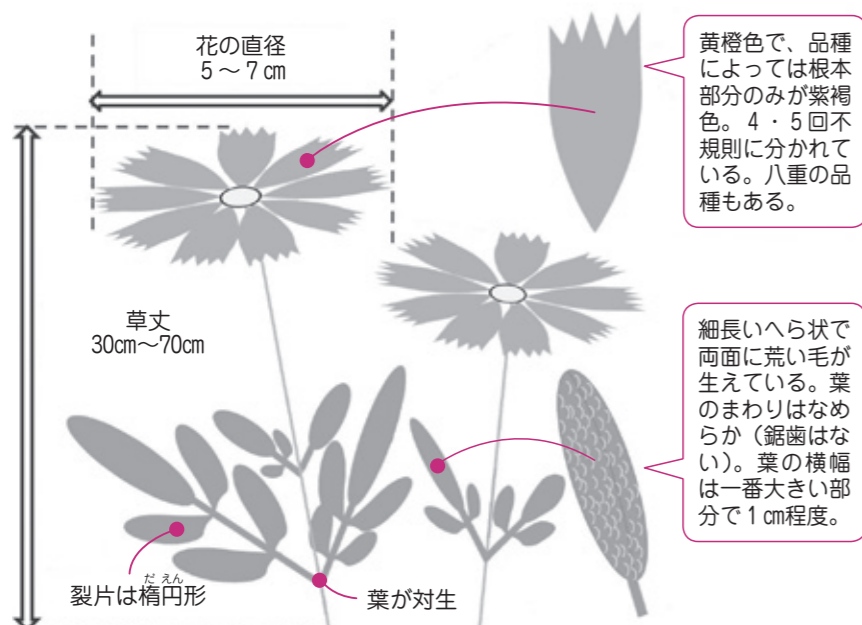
花の直径
5～7㎝

黄橙色で、品種によっては根本部分のみが紫褐色。4・5回不規則に分かれている。八重の品種もある。

草丈
30㎝～70㎝

細長いへら状で両面に荒い毛が生えている。葉のまわりはなめらか（鋸歯はない）。葉の横幅は一番大きい部分で1㎝程度。

裂片は楕円形（だえん）

葉が対生